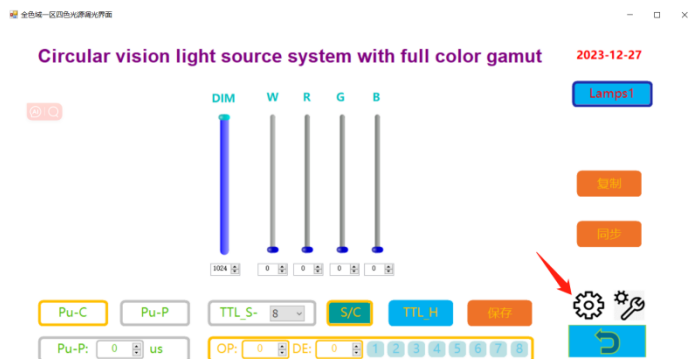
全色域一区四色光源调光界面

Circular vision light source system with full color gamut

2023-12-27

Lamps1

DIM W R G B

1024 0 0 0 0

复制

同步

Pu-C Pu-P TTL_S- 8 S/C TTL_H 保存

Pu-P: 0 us OP: 0 DE: 0 1 2 3 4 5 6 7 8